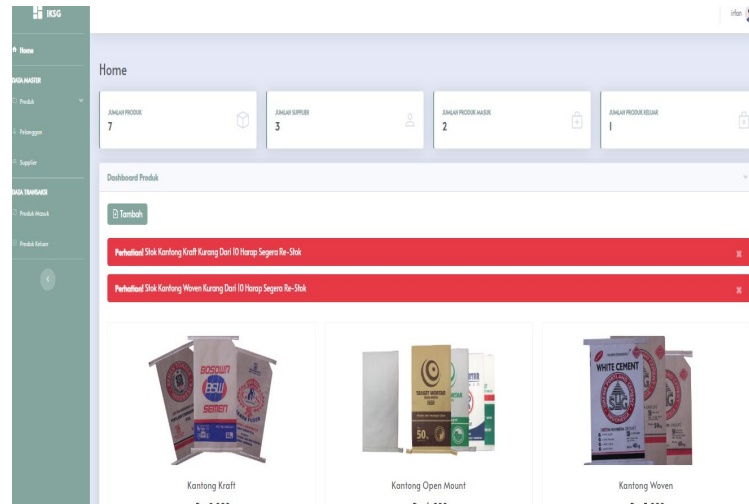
IKSG

Home

DATA MASTER

Produk

Pelanggan

Supplier

DATA TRANSAKSI

Produk Masuk

Produk Keluar

irfan

Home

JUMLAH PRODUK
7

JUMLAH SUPPLIER
3

JUMLAH PRODUK MASUK
2

JUMLAH PRODUK KELUAR
1

Dashboard Produk

Tambah

Perhatian! Stok Kantong Kraft Kurang Dari 10 Harap Segera Re-Stok

Perhatian! Stok Kantong Woven Kurang Dari 10 Harap Segera Re-Stok

BOSOWA
BSW
SEMEN

WHITE CEMENT

50

Kantong Kraft

Kantong Open Mount

Kantong Woven